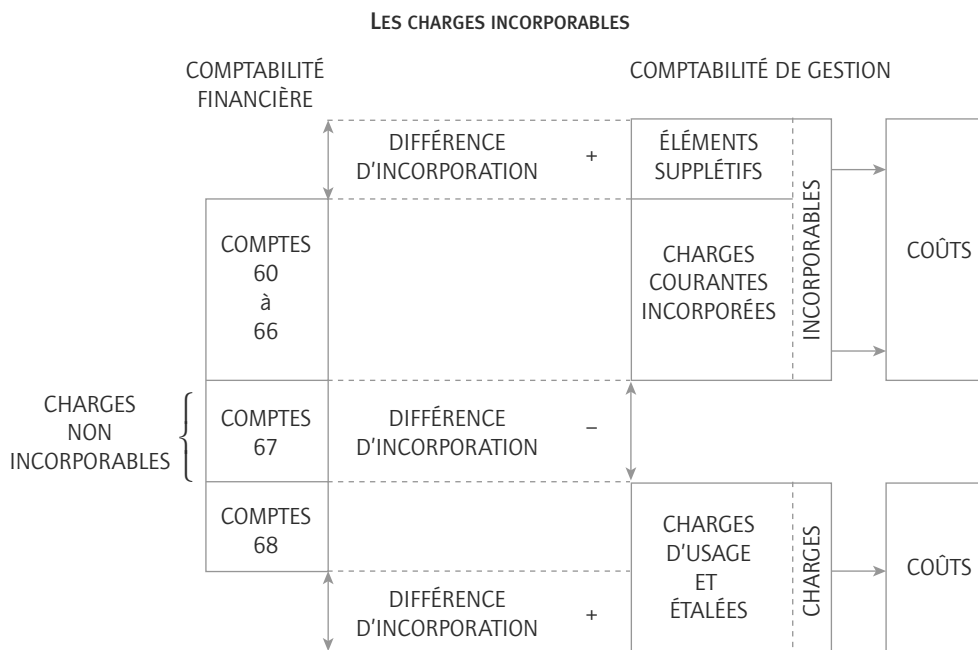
LES CHARGES INCORPORABLES

COMPTABILITÉ FINANCIÈRE

COMPTABILITÉ DE GESTION

DIFFÉRENCE D'INCORPORATION +

ÉLÉMENTS SUPPLÉTIFS

INCORPORABLES

COÛTS

COMPTES 60 à 66

CHARGES COURANTES INCORPORÉES

CHARGES NON INCORPORABLES

COMPTES 67

DIFFÉRENCE D'INCORPORATION –

COMPTES 68

CHARGES D'USAGE ET ÉTALÉES

CHARGES

COÛTS

DIFFÉRENCE D'INCORPORATION +